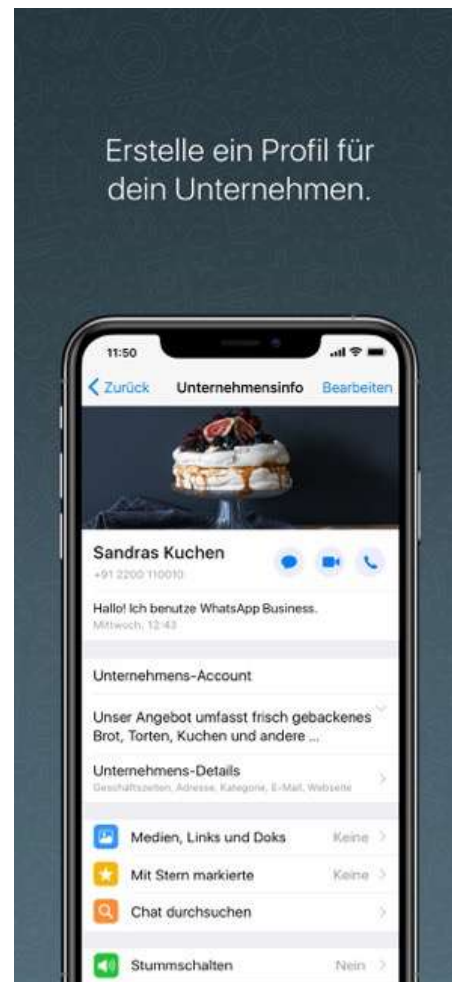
Erstelle ein Profil für dein Unternehmen.

11:50

Zurück Unternehmensinfo Bearbeiten

Sandras Kuchen
+91 2200 110010

Hallo! Ich benutze WhatsApp Business.
Mittwoch, 12:43

Unternehmens-Account

Unser Angebot umfasst frisch gebackenes Brot, Torten, Kuchen und andere ...

Unternehmens-Details
Geschäftszeiten, Adresse, Kategorie, E-Mail, Webseite

Medien, Links und Doks Keine

Mit Stern markierte Keine

Chat durchsuchen

Stummschalten Nein